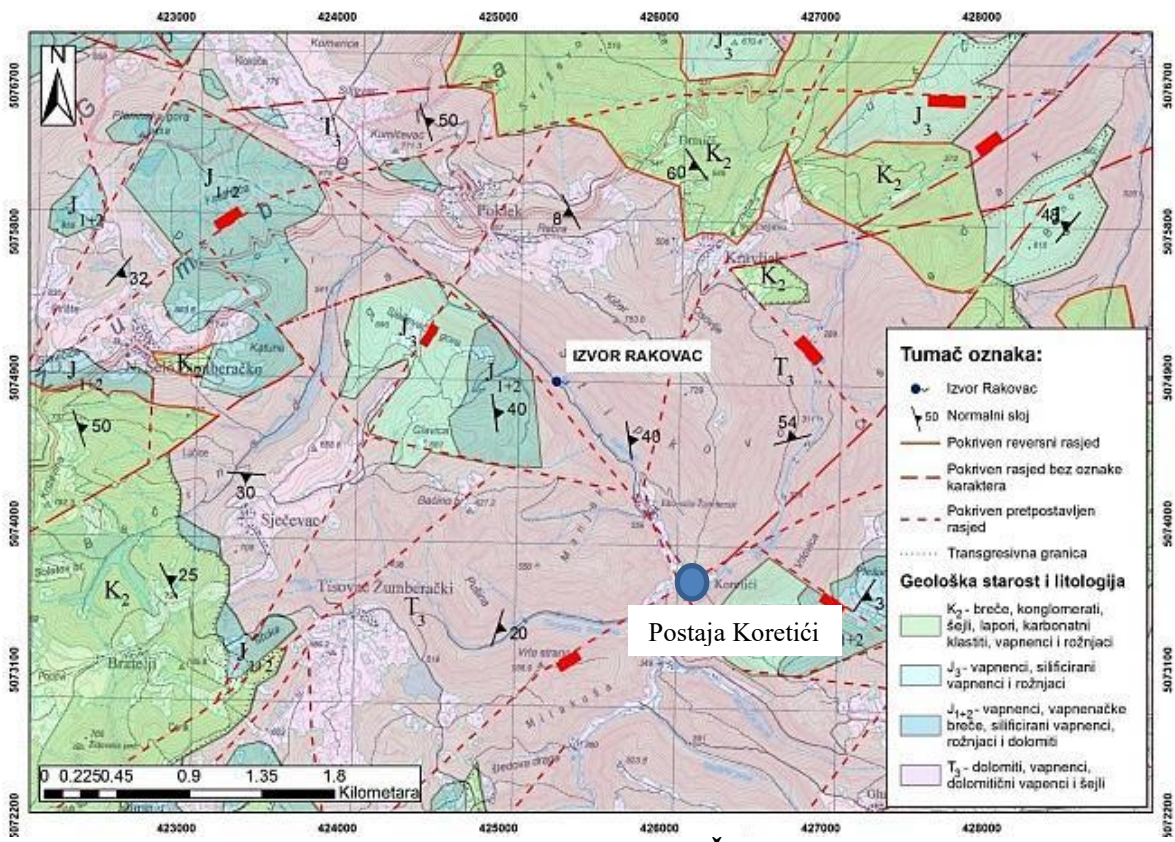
423000 424000 425000 426000 427000 428000

5076700 5075800 5074900 5074000 5073100 5072200

N

$J_3$ $J_{1+2}$ $J_{1+2}$ $K_2$ $J_3$ $K_2$ $K_2$ $J_3$ $J_{1+2}$ $T_3$ $K_2$ $J_{1+2}$ $K_2$ $T_3$ $J_{1+2}$

50 60 8 32 48 40 40 54 50 30 25 20 3

Poklek Kravljak Sjeničak Sječevac Tisovac Žumberački Koretići Brezelji Komarica Kumičevac Glavica

IZVOR RAKOVAC

Postaja Koretići

0 0.225 0.45 0.9 1.35 1.8 Kilometara

Tumač oznaka:

Izvor Rakovac

50 Normalni sloj

Pokriven reversni rasjed

Pokriven rasjed bez oznake karaktera

Pokriven pretpostavljen rasjed

Transgresivna granica

Geološka starost i litologija

$K_2$ - breče, konglomerati, šejli, lapori, karbonatni klastiti, vapnenci i rožnjaci

$J_3$ - vapnenci, silificirani vapnenci i rožnjaci

$J_{1+2}$ - vapnenci, vapnenačke breče, silificirani vapnenci, rožnjaci i dolomiti

$T_3$ - dolomiti, vapnenci, dolomitični vapnenci i šejli